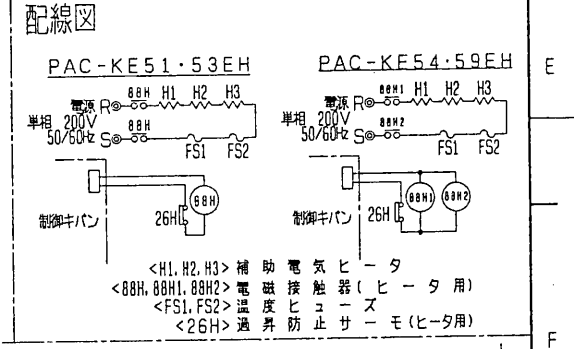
配線図

PAC-KE51・53EH

電源 単相 200V 50/60Hz R S 88H H1 H2 H3 88H FS1 FS2

制御キバン 26H 88H

PAC-KE54・59EH

電源 単相 200V 50/60Hz R S 88H1 H1 H2 H3 88H2 FS1 FS2

制御キバン 26H 88H1 88H2

E

<H1,H2,H3> 補助電気ヒータ
<88H,88H1,88H2> 電磁接触器(ヒータ用)
<FS1,FS2> 温度ヒューズ
<26H> 過昇防止サーモ(ヒータ用)

F